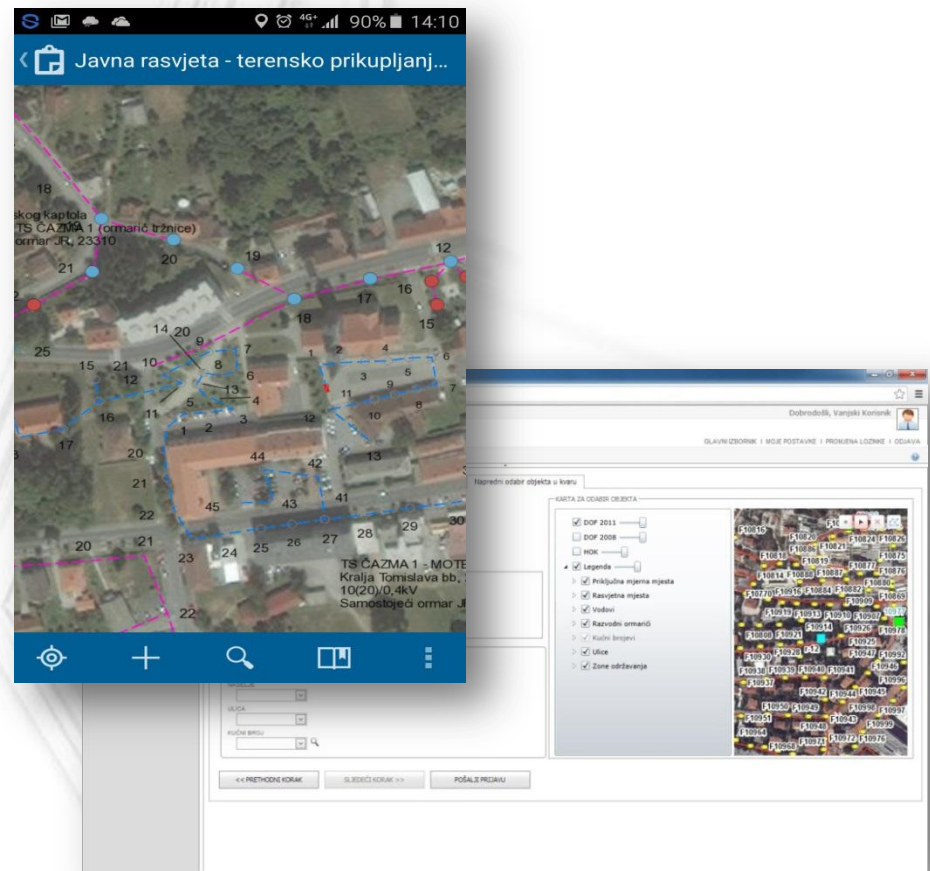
90% 14:10

Javna rasvjeta - terensko prikupljanj...

18
skog Kaptola
TS ČAZMA 1 (ormarić tržnice)
ormar JR, 23310
21
20
19
12
2
17
16
18
15
14
20
9
25
15
21
10
8
7
1
2
4
6
12
3
5
13
6
5
4
11
16
11
7
10
8
1
2
3
12
17
20
44
42
13
21
41
45
43
22
28
29
30
20
21
23
24
25
26
27
TS ČAZMA 1 - MOTE
Kralja Tomislava bb,
10(20)/0,4kV
Samostojeći ormar J
22

Dobrodošli, Vanjski Korisnik

GLAVNI IZBORNIK | MOJE POSTAVKE | PROMJENA LOZINKE | ODJAVA

Napredni odabir objekta u kvaru

KARTA ZA ODABIR OBJEKTA

DOF 2011
DOF 2008
HOK
Legenda
Priključna mjerna mjesta
Rasvjetna mjesta
Vodovi
Razvodni ormarići
Kućni brojevi
Ulice
Zone održavanja

F10816 F10820 F10824 F10826 F10818 F10821 F10875 F10872 F10876 F10814 F10880 F10887 F10880 F10870 F10884 F10882 F10869 F10909 F10919 F10913 F10910 F10907 F10978 F10908 F10921 F10914 F10926 F10925 F10930 F10928 F10947 F10992 F10938 F10939 F10940 F10941 F10946 F10937 F10996 F10942 F10944 F10945 F10950 F10949 F10998 F10997 F10951 F10943 F10999 F10964 F10963 F10971 F10972 F10976

ULICA
KUĆNI BROJ

<< PRETHODNI KORAK
SLJEDEĆI KORAK >>
POŠALJI PRIJAVU